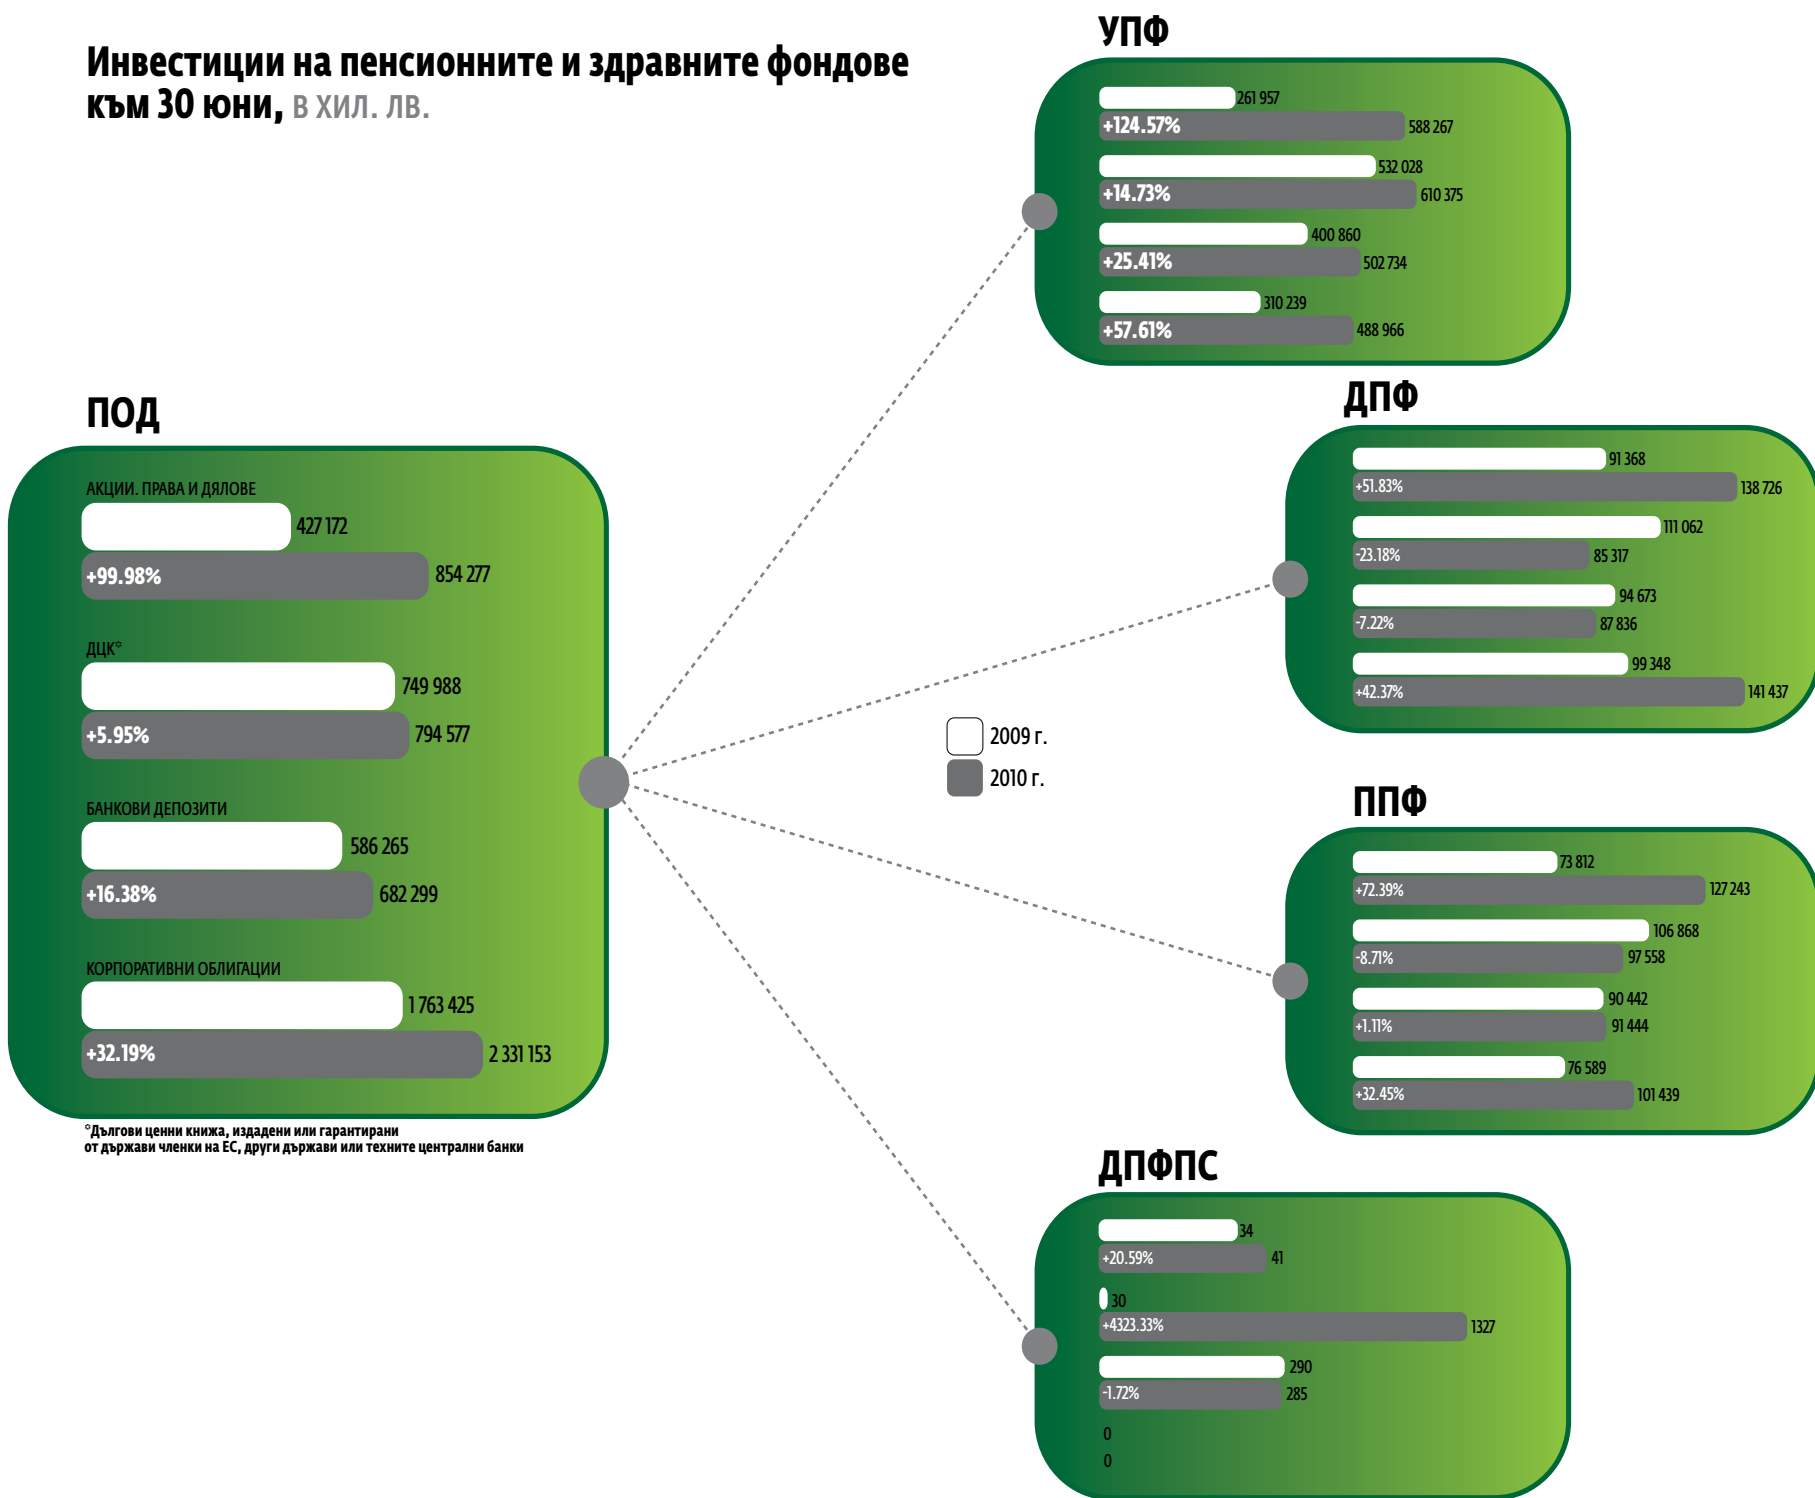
Инвестиции на пенсионните и здравните фондове към 30 юни, в хил. лв.

УПФ

261 957
+124.57% 588 267
532 028
+14.73% 610 375
400 860
+25.41% 502 734
310 239
+57.61% 488 966

ПОД

АКЦИИ. ПРАВА И ДЯЛОВЕ
427 172
+99.98% 854 277

ДЦК*
749 988
+5.95% 794 577

БАНКОВИ ДЕПОЗИТИ
586 265
+16.38% 682 299

КОРПОРАТИВНИ ОБЛИГАЦИИ
1 763 425
+32.19% 2 331 153

*Дългови ценни книжа, издадени или гарантирани от държави членки на ЕС, други държави или техните централни банки

ДПФ

91 368
+51.83% 138 726
111 062
-23.18% 85 317
94 673
-7.22% 87 836
99 348
+42.37% 141 437

2009 г.
2010 г.

ППФ

73 812
+72.39% 127 243
106 868
-8.71% 97 558
90 442
+1.11% 91 444
76 589
+32.45% 101 439

ДПФПС

34
+20.59% 41
30
+4323.33% 1327
290
-1.72% 285
0
0